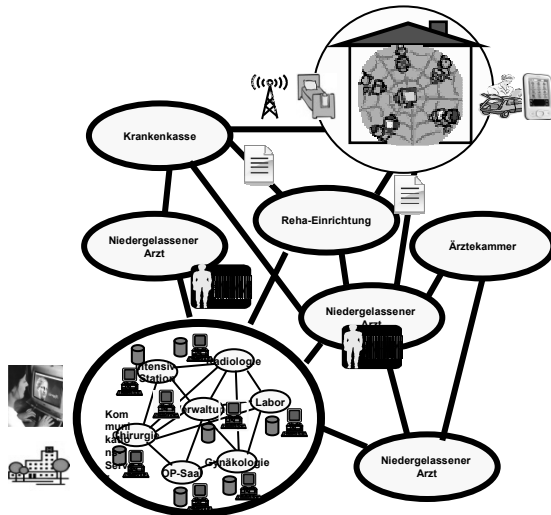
Krankenkasse

Reha-Einrichtung

Ärztekammer

Niedergelassener Arzt

Niedergelassener Arzt

Niedergelassener Arzt

Intensiv Station

Radiologie

Verwaltung

Labor

Kom muni katio ns Server

Chirurgie

OP-Saal

Gynäkologie